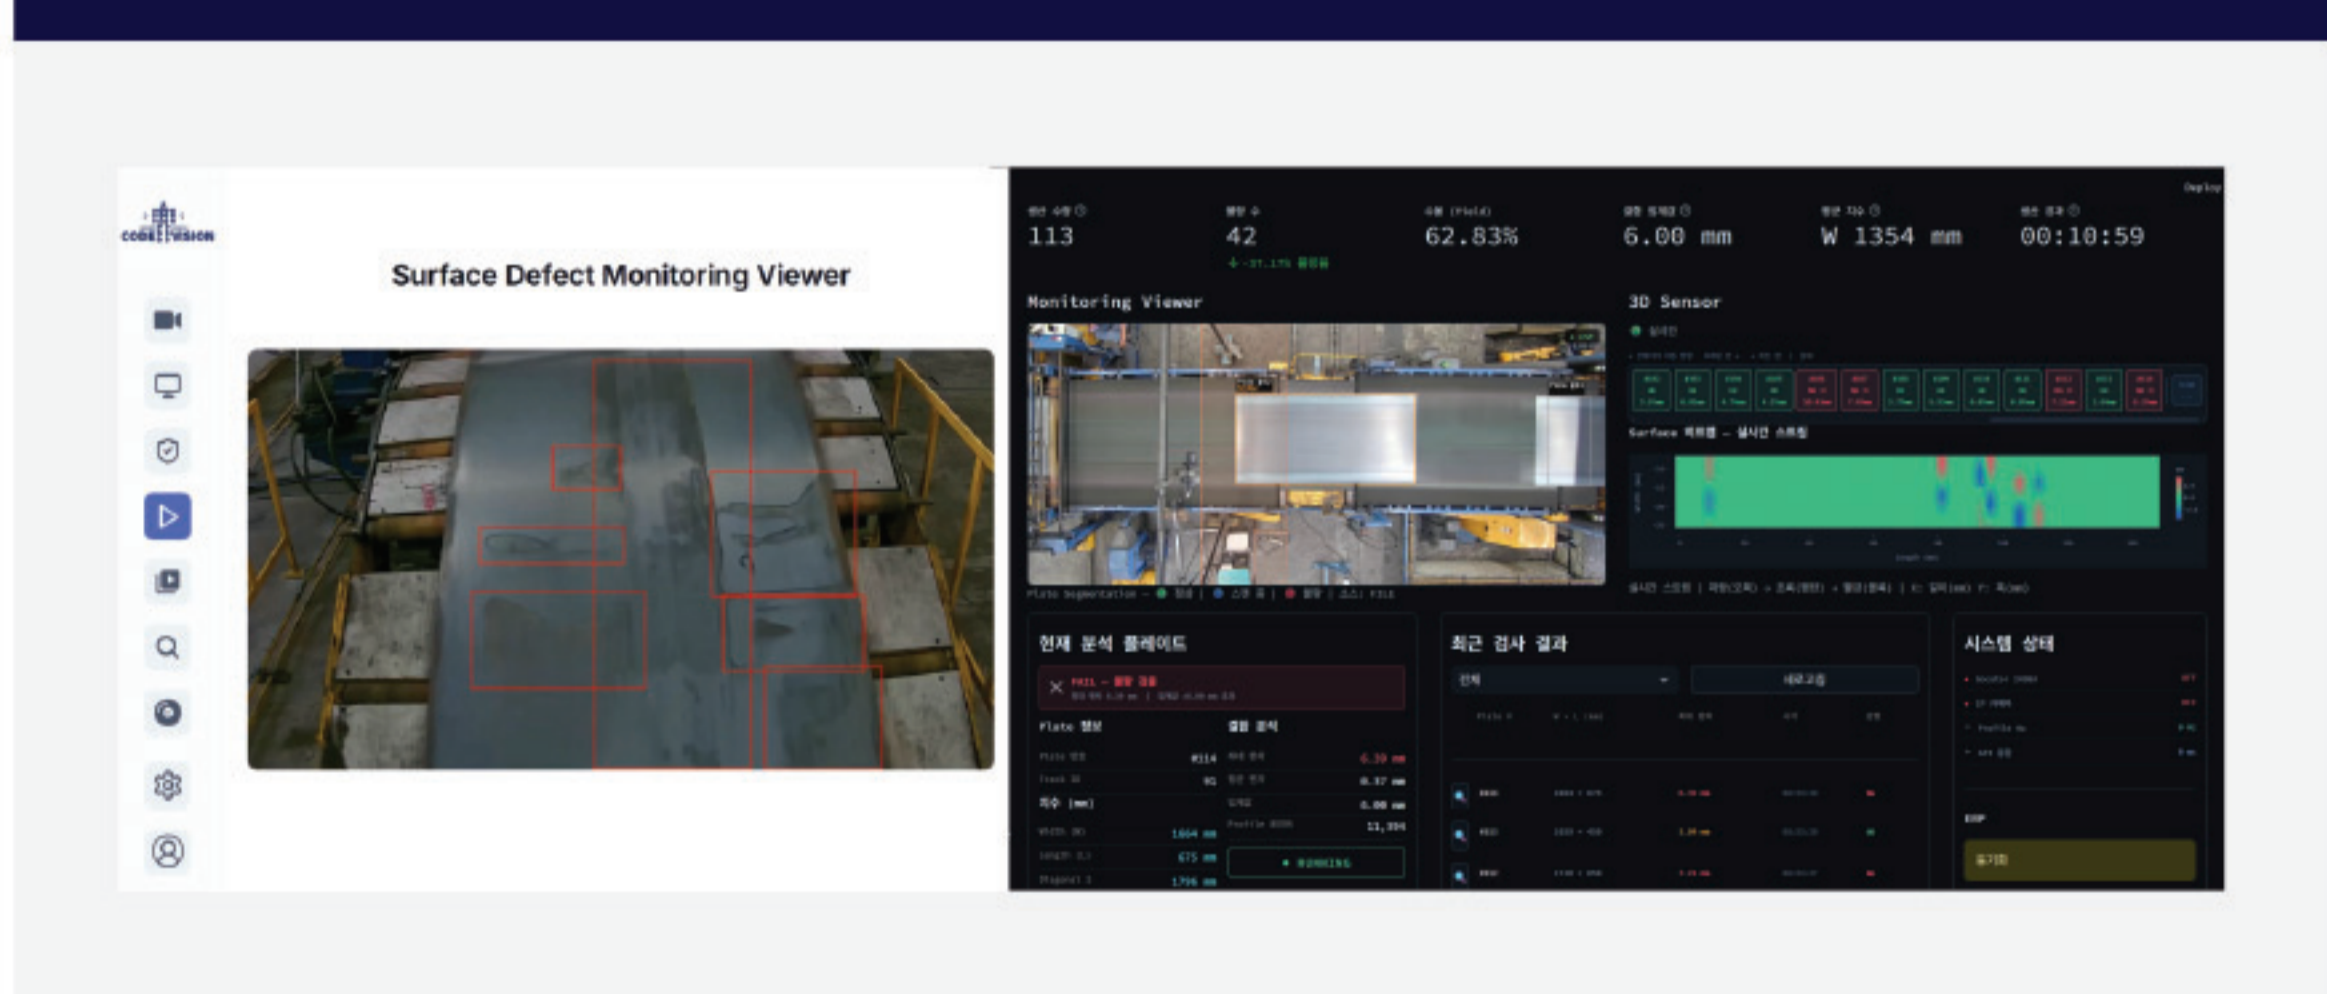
CODE VISION

Surface Defect Monitoring Viewer

Deploy

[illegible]
113

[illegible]
42
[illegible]

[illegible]
62.83%

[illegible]
6.00 mm

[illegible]
W 1354 mm

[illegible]
00:10:59

Monitoring Viewer

3D Sensor

Surface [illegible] - 실시간 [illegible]

현재 분석 플레이트

FAIL - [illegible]

Plate 정보

결함 분석

치수 (mm)

1664 mm
675 mm
1796 mm

6.39 mm
0.37 mm
0.00 mm
11,394

RUNNING

최근 검사 결과

전체

새로고침

시스템 상태

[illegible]